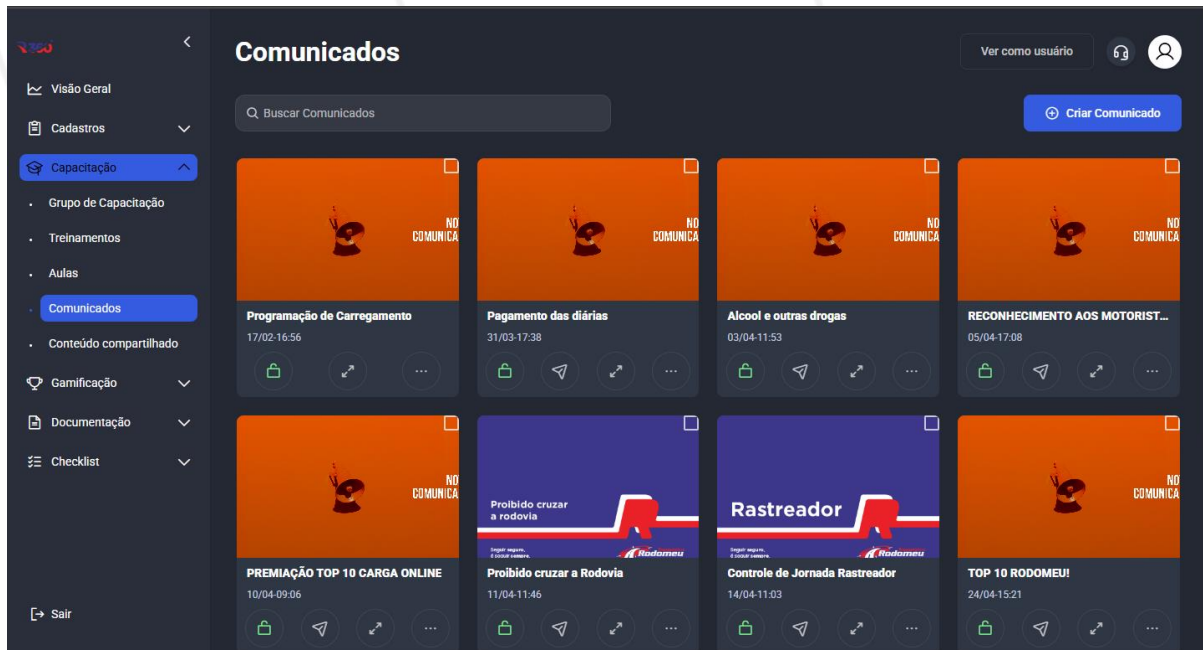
Visão Geral
Cadastros
Capacitação
Grupo de Capacitação
Treinamentos
Aulas
Comunicados
Conteúdo compartilhado
Gamificação
Documentação
Checklist
Sair

Comunicados

Ver como usuário

Buscar Comunicados

Criar Comunicado

NO COMUNICA
Programação de Carregamento
17/02-16:56

NO COMUNICA
Pagamento das diárias
31/03-17:38

NO COMUNICA
Alcool e outras drogas
03/04-11:53

NO COMUNICA
RECONHECIMENTO AOS MOTORIST...
05/04-17:08

NO COMUNICA
PREMIAÇÃO TOP 10 CARGA ONLINE
10/04-09:06

Proibido cruzar a rodovia
Seguir seguro, é pouco sempre.
Rodomeu
Proibido cruzar a Rodovia
11/04-11:46

Rastreador
Seguir seguro, é pouco sempre.
Rodomeu
Controle de Jornada Rastreador
14/04-11:03

NO COMUNICA
TOP 10 RODOMEU!
24/04-15:21